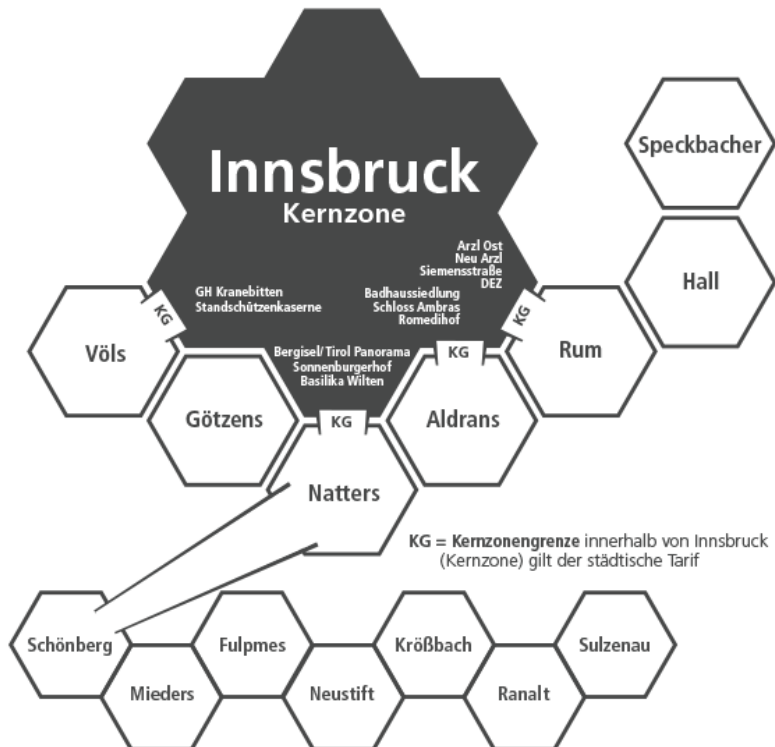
Innsbruck
Kernzone

Arzl Ost
Neu Arzl
Siemensstraße
DEZ

GH Kranebitten
Standschützenkaserne

Badhaussiedlung
Schloss Ambras
Romedihof

Bergisel/ Tirol Panorama
Sonnenburgerhof
Basilika Wilten

Speckbacher

Hall

KG

KG

KG

KG

Völs

Rum

Götzens

Aldrans

Natters

KG = Kernzonengrenze innerhalb von Innsbruck (Kernzone) gilt der städtische Tarif

Schönberg

Fulpmes

Krößbach

Sulzenau

Mieders

Neustift

Ranalt